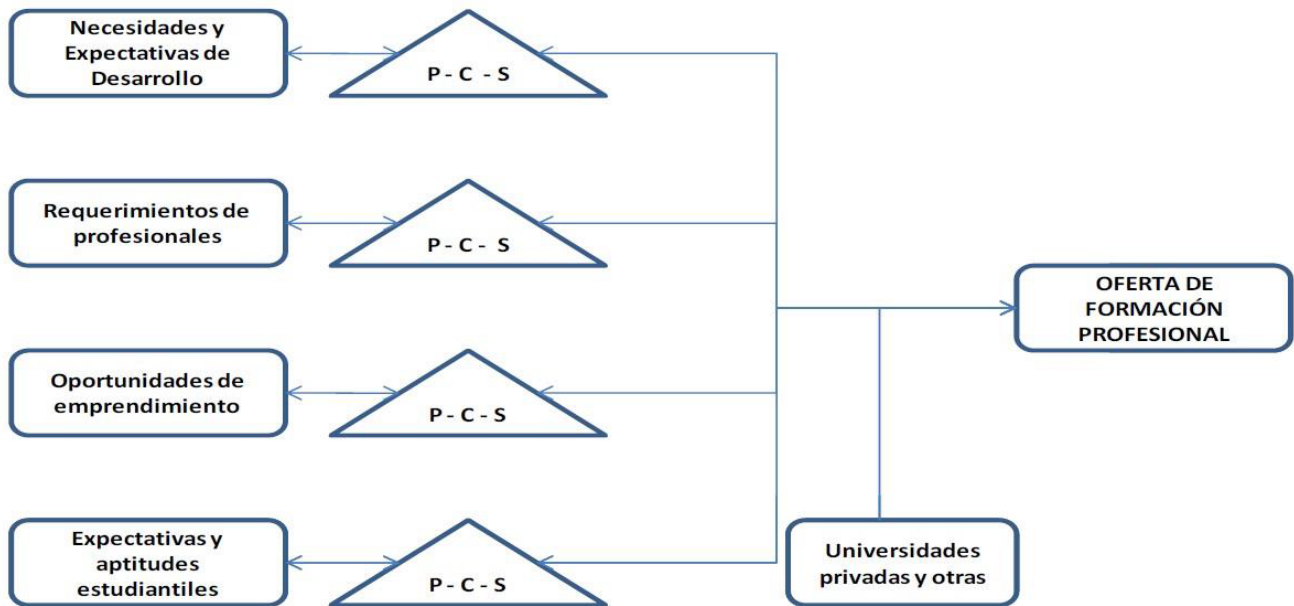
Necesidades y Expectativas de Desarrollo

P - C - S

Requerimientos de profesionales

P - C - S

OFERTA DE FORMACIÓN PROFESIONAL

Oportunidades de emprendimiento

P - C - S

Expectativas y aptitudes estudiantiles

P - C - S

Universidades privadas y otras